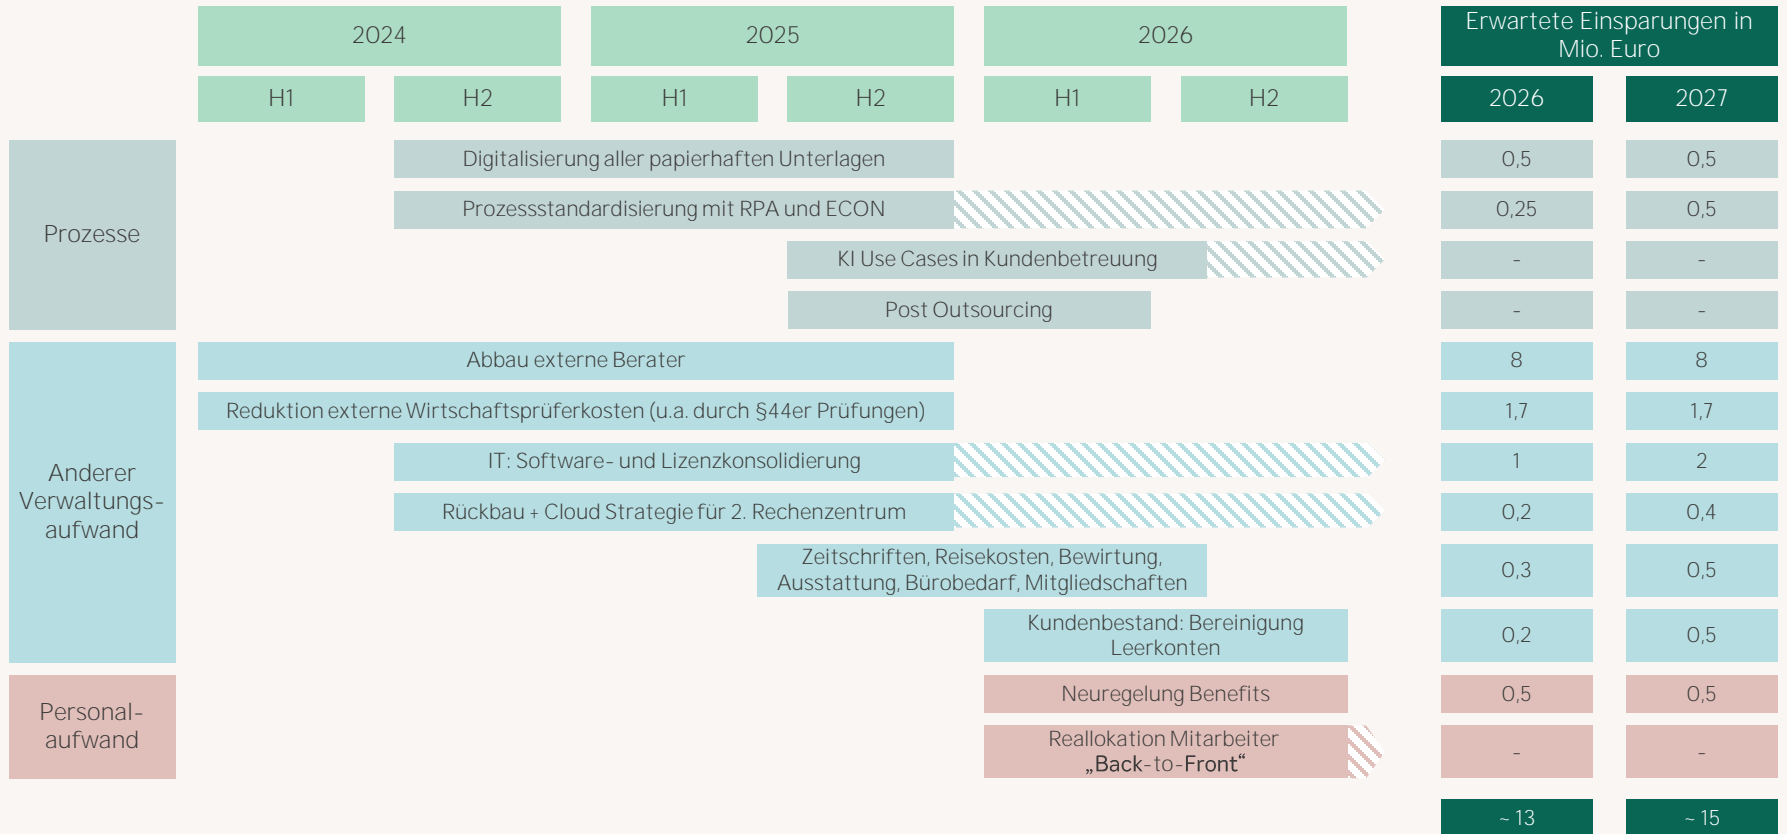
| | 2024 H1 | 2024 H2 | 2025 H1 | 2025 H2 | 2026 H1 | 2026 H2 | Erwartete Einsparungen in Mio. Euro 2026 | 2027 |
|---|---|---|---|---|---|---|---|---|
| Prozesse | | Digitalisierung aller papierhaften Unterlagen | | | | | 0,5 | 0,5 |
| | | Prozessstandardisierung mit RPA und ECON | | | | | 0,25 | 0,5 |
| | | | KI Use Cases in Kundenbetreuung | | | | - | - |
| | | | Post Outsourcing | | | | - | - |
| Anderer Verwaltungsaufwand | Abbau externe Berater | | | | | | 8 | 8 |
| | Reduktion externe Wirtschaftsprüferkosten (u.a. durch §44er Prüfungen) | | | | | | 1,7 | 1,7 |
| | | IT: Software- und Lizenzkonsolidierung | | | | | 1 | 2 |
| | | Rückbau + Cloud Strategie für 2. Rechenzentrum | | | | | 0,2 | 0,4 |
| | | | Zeitschriften, Reisekosten, Bewirtung, Ausstattung, Bürobedarf, Mitgliedschaften | | | | 0,3 | 0,5 |
| | | | | | Kundenbestand: Bereinigung Leerkonten | | 0,2 | 0,5 |
| Personalaufwand | | | | | Neuregelung Benefits | | 0,5 | 0,5 |
| | | | | | Reallokation Mitarbeiter „Back-to-Front“ | | - | - |
| | | | | | | | ~ 13 | ~ 15 |